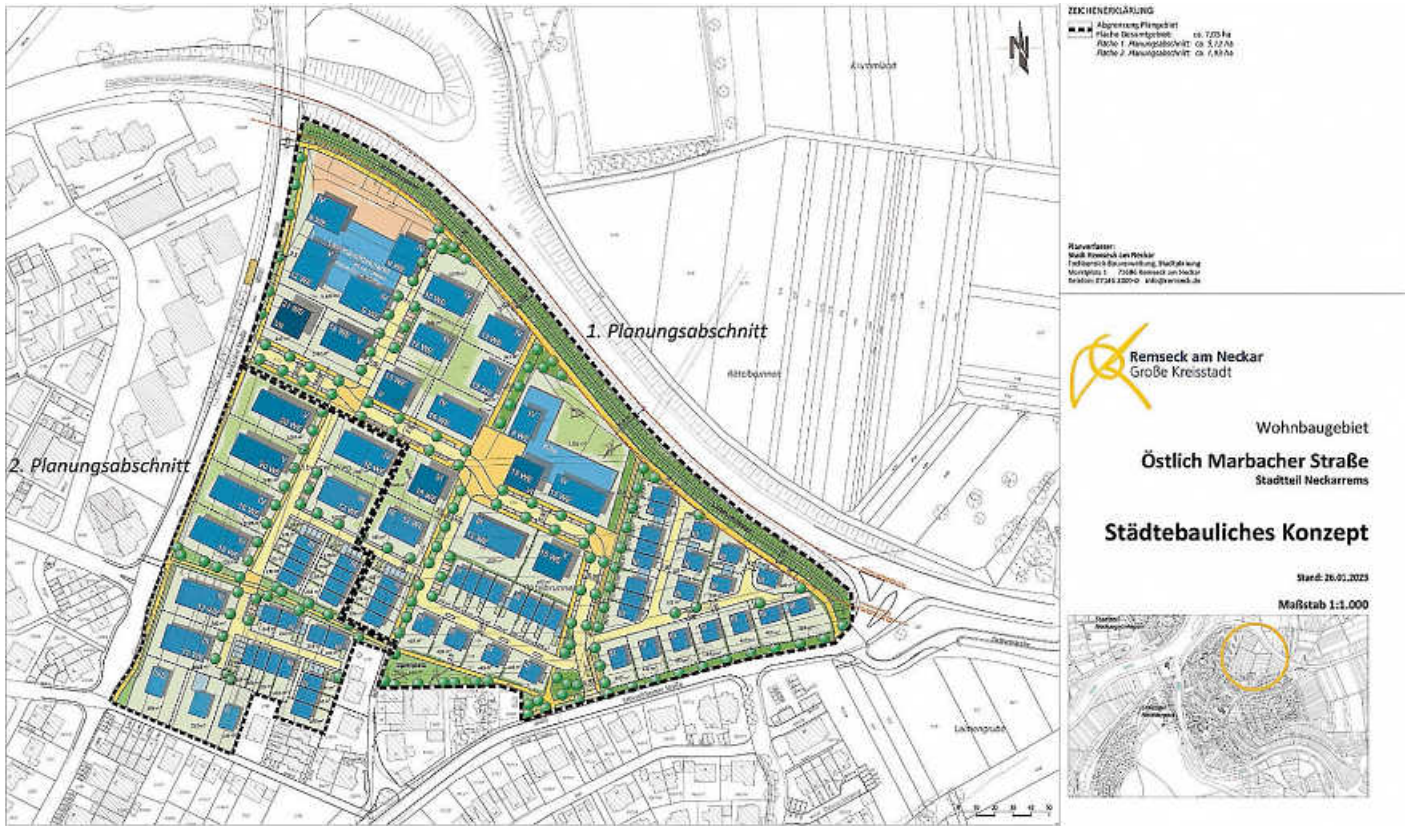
ZEICHENERKLÄRUNG

Abgrenzung Plangebiet
Fläche Gesamtgebiet: ca. 7,03 ha
Fläche 1. Planungsabschnitt: ca. 5,12 ha
Fläche 2. Planungsabschnitt: ca. 1,93 ha

Planverfasser:
Stadt Remseck am Neckar
Fachbereich Bauverwaltung, Stadtplanung
Marktplatz 1 71686 Remseck am Neckar
Telefon: 07146 2809-0 info@remseck.de

1. Planungsabschnitt

2. Planungsabschnitt

Remseck am Neckar
Große Kreisstadt

Wohnbaugebiet

Östlich Marbacher Straße
Stadtteil Neckarrems

Städtebauliches Konzept

Stand: 26.01.2023

Maßstab 1:1.000